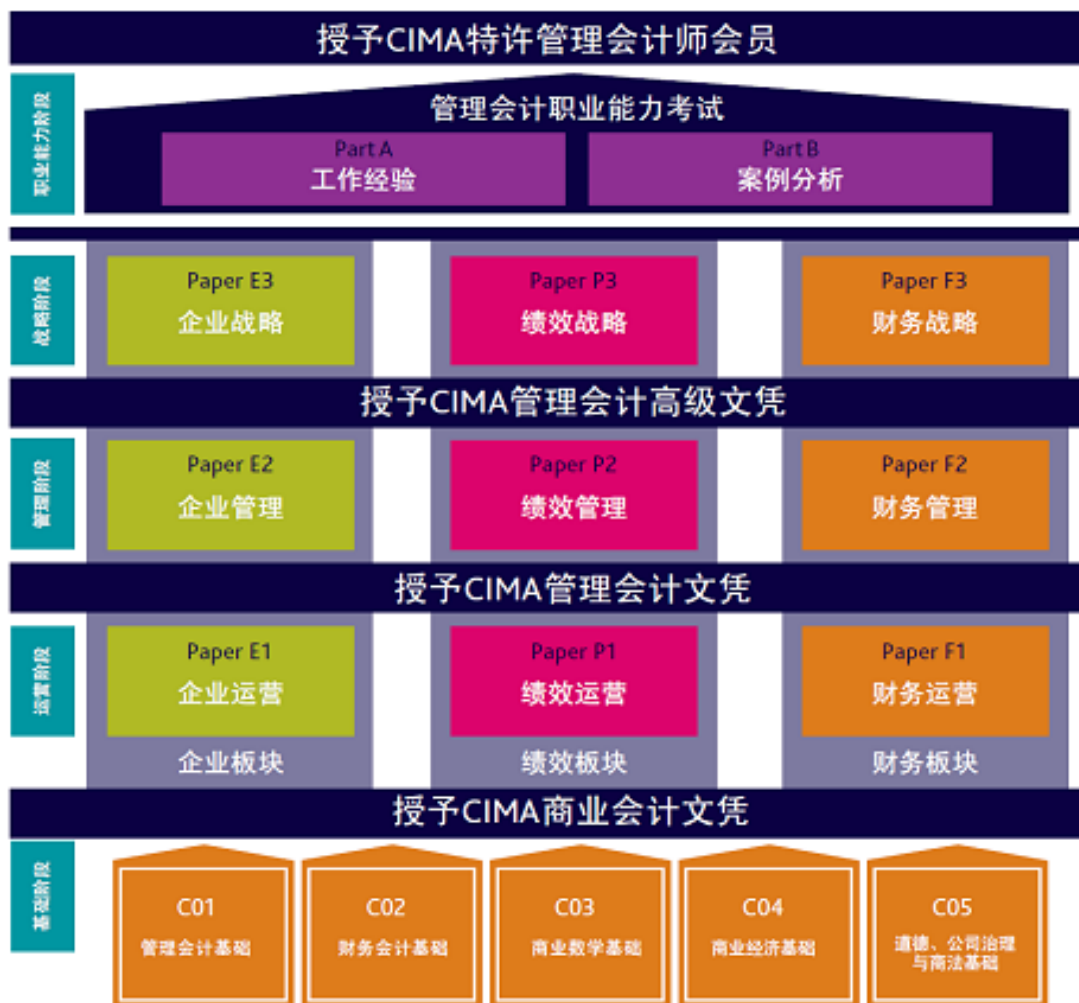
授予CIMA特许管理会计师会员

职业能力阶段

管理会计职业能力考试

Part A
工作经验

Part B
案例分析

战略阶段

Paper E3
企业战略

Paper P3
绩效战略

Paper F3
财务战略

授予CIMA管理会计高级文凭

管理阶段

Paper E2
企业管理

Paper P2
绩效管理

Paper F2
财务管理

授予CIMA管理会计文凭

运营阶段

Paper E1
企业运营

Paper P1
绩效运营

Paper F1
财务运营

企业板块

绩效板块

财务板块

授予CIMA商业会计文凭

基础阶段

C01
管理会计基础

C02
财务会计基础

C03
商业数学基础

C04
商业经济基础

C05
道德、公司治理与商法基础